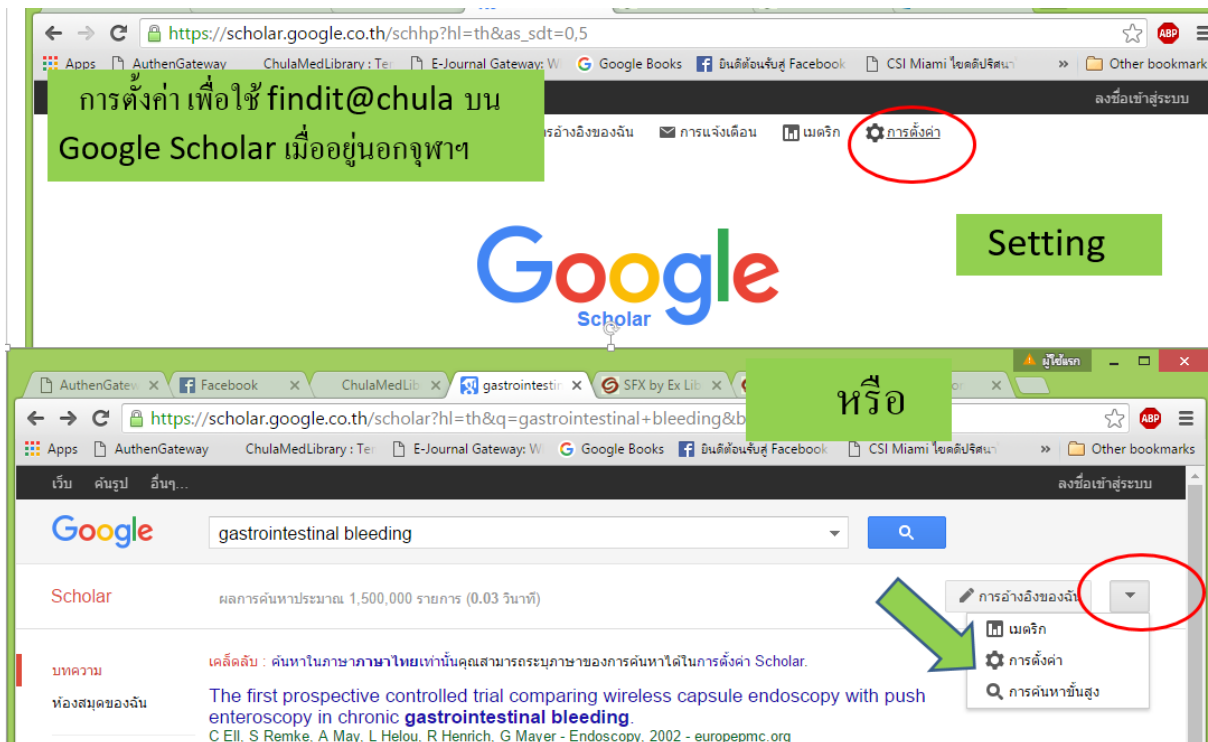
https://scholar.google.co.th/schhp?hl=th&as_sdt=0,5

Apps AuthenGateway ChulaMedLibrary : Te E-Journal Gateway: W Google Books ยินดีต้อนรับสู่ Facebook CSI Miami ไขคดีปริศนา » Other bookmarks

ลงชื่อเข้าสู่ระบบ

การตั้งค่า เพื่อใช้ findit@chula บน Google Scholar เมื่ออยู่นอกจุฬาฯ

รอ้างอิงของฉัน การแจ้งเตือน เมตริก การตั้งค่า

Setting

Google Scholar

ผู้ใช้แรก

AuthenGate Facebook ChulaMedLib gastrointesti SFX by Ex Lib

หรือ

https://scholar.google.co.th/scholar?hl=th&q=gastrointestinal+bleeding&b

Apps AuthenGateway ChulaMedLibrary : Te E-Journal Gateway: W Google Books ยินดีต้อนรับสู่ Facebook CSI Miami ไขคดีปริศนา » Other bookmarks

เว็บ ค้นรูป อื่นๆ... ลงชื่อเข้าสู่ระบบ

Google gastrointestinal bleeding

Scholar ผลการค้นหาประมาณ 1,500,000 รายการ (0.03 วินาที) การอ้างอิงของฉัน

เมตริก
การตั้งค่า
การค้นหาขั้นสูง

บทความ
ห้องสมุดของฉัน

เคล็ดลับ : ค้นหาในภาษาภาษาไทยเท่านั้นคุณสามารถระบุภาษาของการค้นหาได้ในการตั้งค่า Scholar.

The first prospective controlled trial comparing wireless capsule endoscopy with push enteroscopy in chronic gastrointestinal bleeding.
C Ell, S Remke, A May, L Helou, R Henrich, G Mayer - Endoscopy, 2002 - europepmc.org